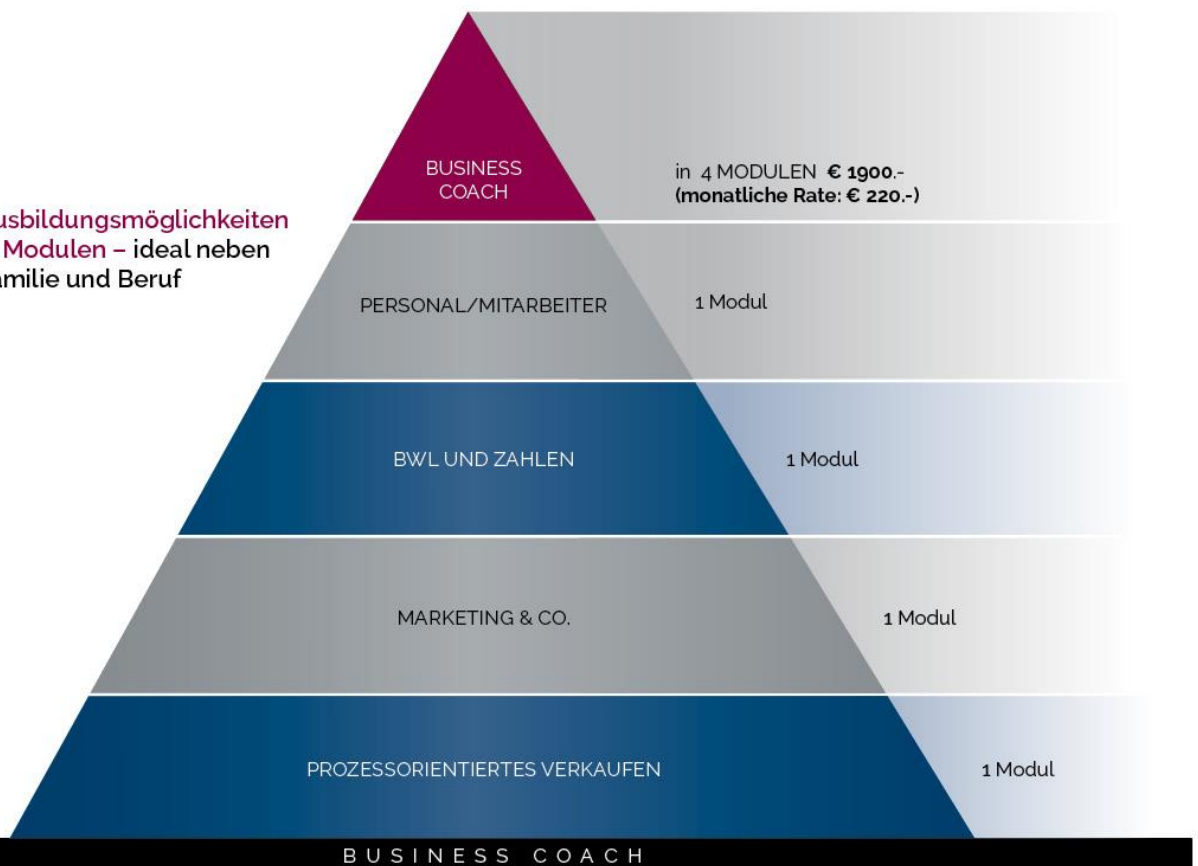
usbildungsmöglichkeiten
Modulen – ideal neben
amilie und Beruf

BUSINESS COACH

in 4 MODULEN **€ 1900.-**
**(monatliche Rate: € 220.-)**

PERSONAL/MITARBEITER

1 Modul

BWL UND ZAHLEN

1 Modul

MARKETING & CO.

1 Modul

PROZESSORIENTIERTES VERKAUFEN

1 Modul

BUSINESS COACH